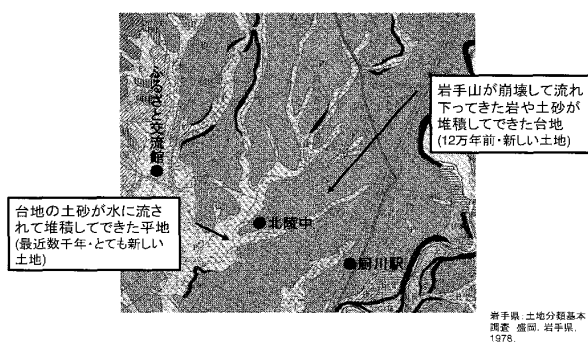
岩手山が崩壊して流れ下ってきた岩や土砂が堆積してできた台地
(12万年前・新しい土地)

ふるさと交流館

台地の土砂が水に流されて堆積してできた平地
(最近数千年・とても新しい土地)

北陵中

厨川駅

岩手県: 土地分類基本調査 盛岡. 岩手県, 1978.